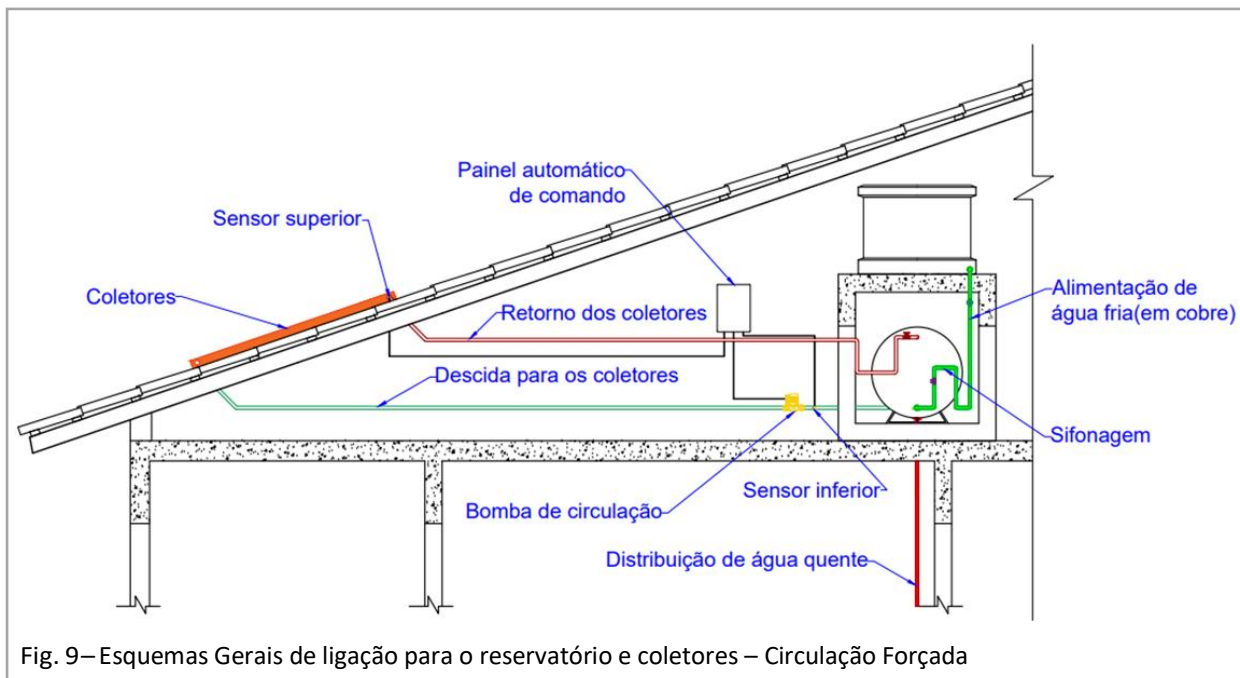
Painel automático de comando

Sensor superior

Coletores

Retorno dos coletores

Alimentação de água fria(em cobre)

Descida para os coletores

Sifonagem

Sensor inferior

Bomba de circulação

Distribuição de água quente

Fig. 9– Esquemas Gerais de ligação para o reservatório e coletores – Circulação Forçada